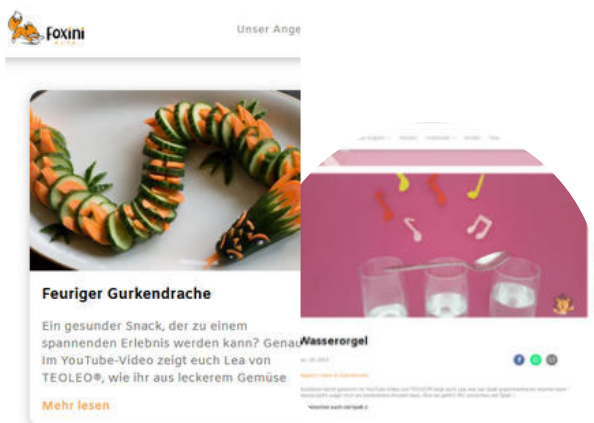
Foxini

Unser Ange

Feuriger Gurkendrache

Ein gesunder Snack, der zu einem spannenden Erlebnis werden kann? Genau Im YouTube-Video zeigt euch Lea von TEOLEO®, wie ihr aus leckerem Gemüse

Mehr lesen

Wasserorgel

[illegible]